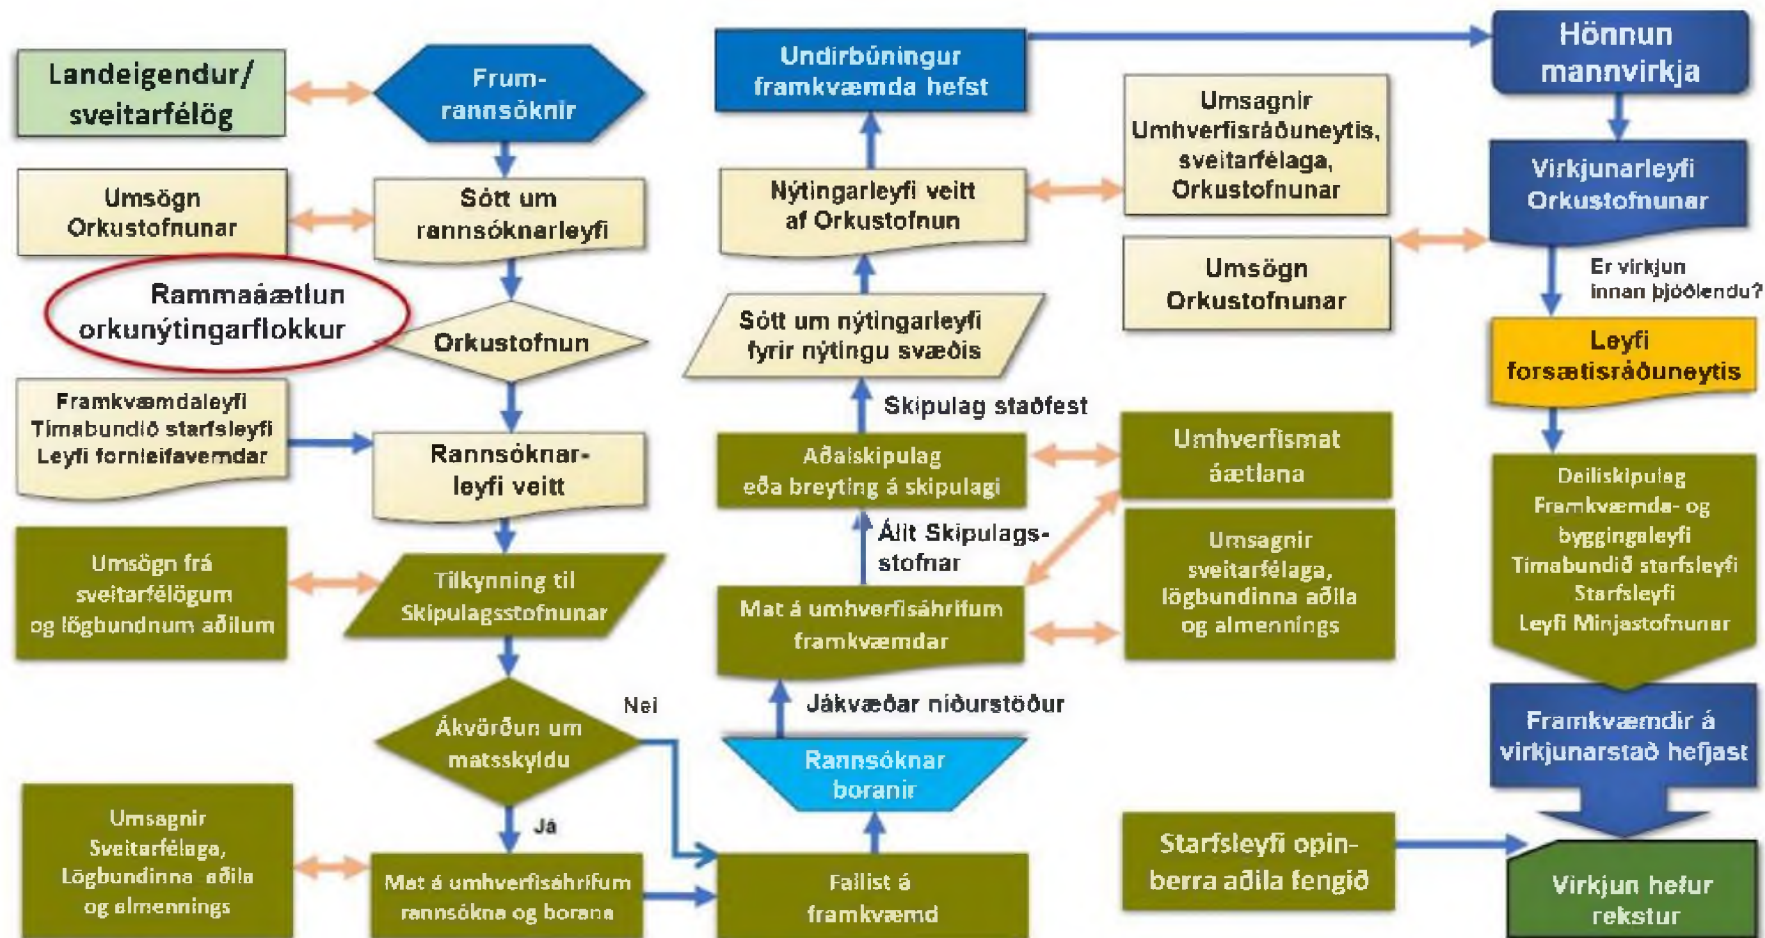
Landeigendur/ sveitarfélög

Frum-rannsóknir

Umsögn Orkustofnunar

Sótt um rannsóknarleyfi

Rammaáætlun orkunýtingarflokkur

Orkustofnun

Framkvæmdaleyfi Tímabundið starfsleyfi Leyfi fornleifavemdar

Rannsóknar-leyfi veitt

Umsögn frá sveitarfélögum og lögbundnum aðilum

Tilkynning til Skipulagsstofnunar

Nei

Ákvörðun um matsskyldu

Umsagnir Sveitarfélaga, Lögbundinna aðila og almennings

Mat á umhverfisáhrifum rannsókna og borana

Undirbúningur framkvæmda hefst

Nýtingarleyfi veitt af Orkustofnun

Sótt um nýtingarleyfi fyrir nýtingu svæðis

Skipulag staðfest

Aðalskipulag eða breyting á skipulagi

Álit Skipulags-stofnar

Mat á umhverfisáhrifum framkvæmdar

Jákvæðar niðurstöður

Rannsóknar boranir

Fallist á framkvæmd

Umsagnir Umhverfisráðuneytis, sveitarfélaga, Orkustofnunar

Umsögn Orkustofnunar

Umhverfismat áætlana

Umsagnir sveitarfélaga, lögbundinna aðila og almennings

Starfsleyfi opin-berra aðila fengið

Hönnun mannvirkja

Virkjunarleyfi Orkustofnunar

Er virkjun innan þjóðlendu?

Leyfi forsætisráðuneytis

Deiliskipulag Framkvæmda- og byggingaleyfi Tímabundið starfsleyfi Starfsleyfi Leyfi Minjastofnunar

Framkvæmdir á virkjunarstað hefjast

Virkjun hefur rekstur